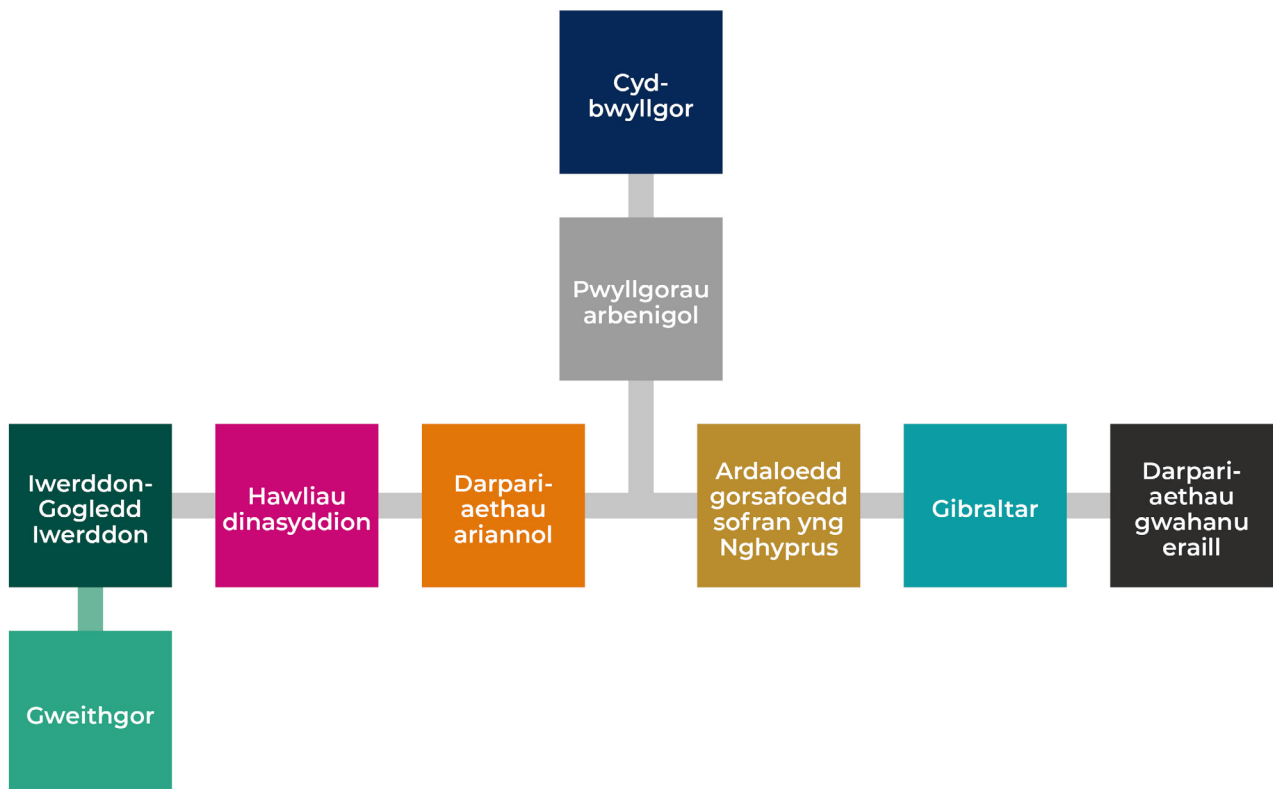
Cyd-bwyllgor

Pwyllgorau arbenigol

Iwerddon-Gogledd Iwerddon

Hawliau dinasyddion

Darpariaethau ariannol

Ardaloedd gorsafoedd sofran yng Nghyprus

Gibraltar

Darpariaethau gwahanu eraill

Gweithgor